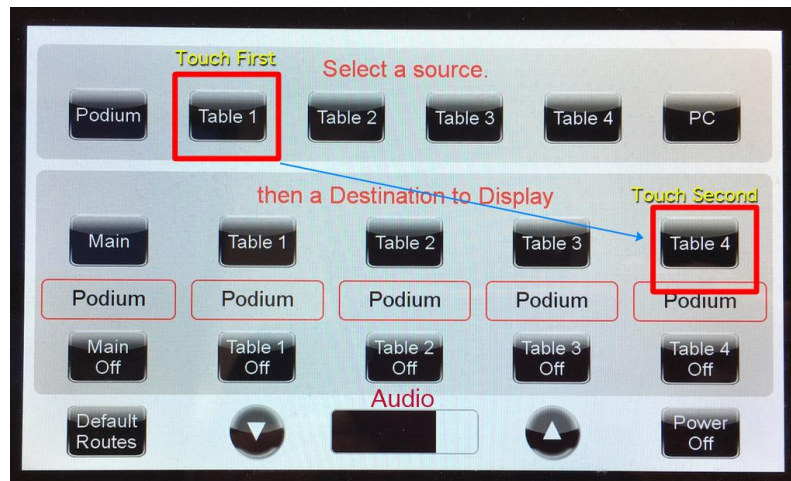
Touch First

Select a source.

Podium
Table 1
Table 2
Table 3
Table 4
PC

then a Destination to Display

Touch Second

Main
Table 1
Table 2
Table 3
Table 4

Podium
Podium
Podium
Podium
Podium

Main Off
Table 1 Off
Table 2 Off
Table 3 Off
Table 4 Off

Default Routes

Audio

Power Off